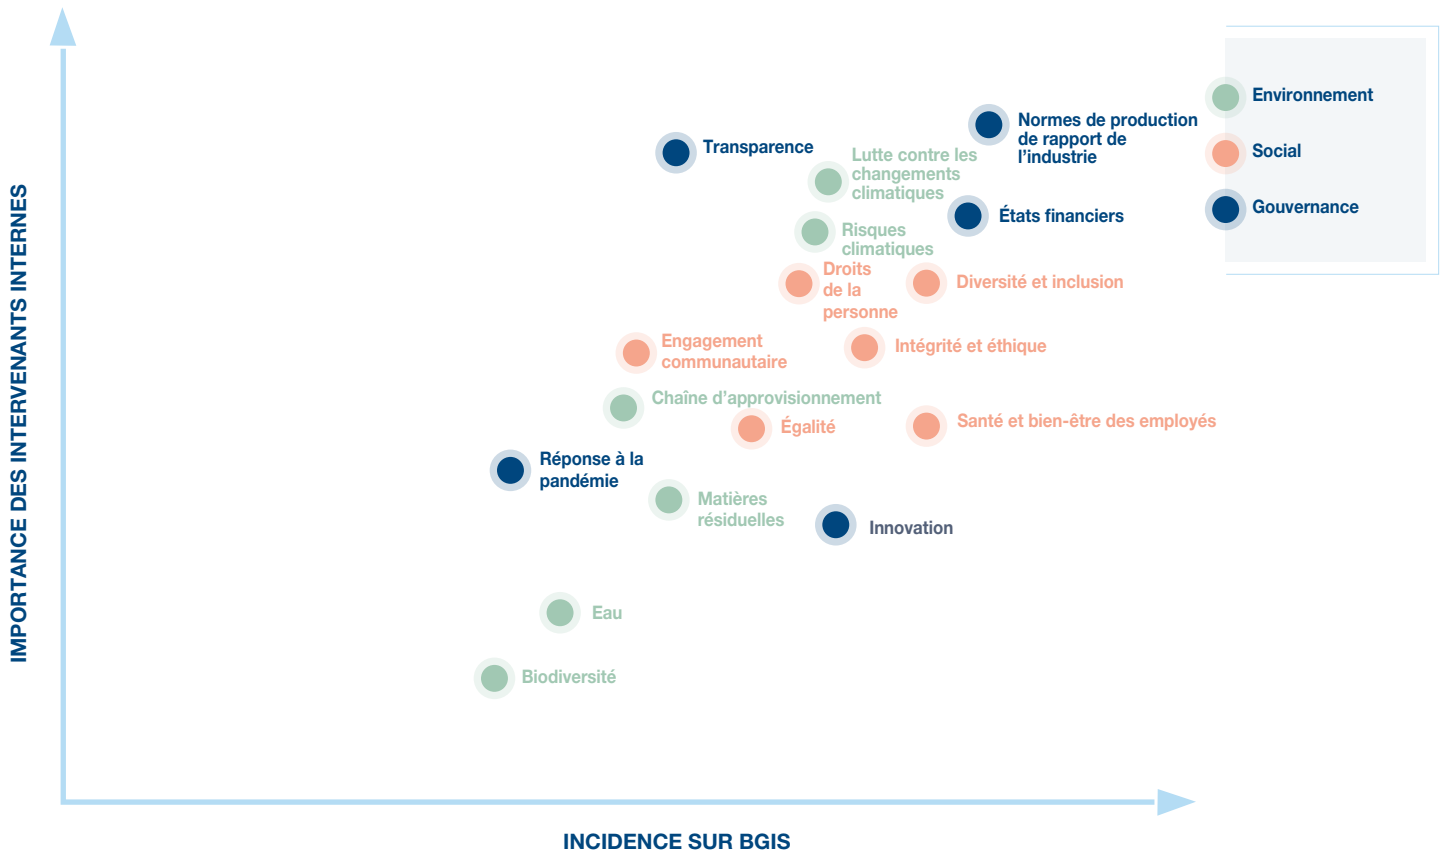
Environnement
Social
Gouvernance

Normes de production de rapport de l'industrie

Transparence

Lutte contre les changements climatiques

États financiers

Risques climatiques

Droits de la personne

Diversité et inclusion

Engagement communautaire

Intégrité et éthique

Chaîne d'approvisionnement

Égalité

Santé et bien-être des employés

Réponse à la pandémie

Matières résiduelles

Innovation

Eau

Biodiversité

IMPORTANCE DES INTERVENANTS INTERNES

INCIDENCE SUR BGIS